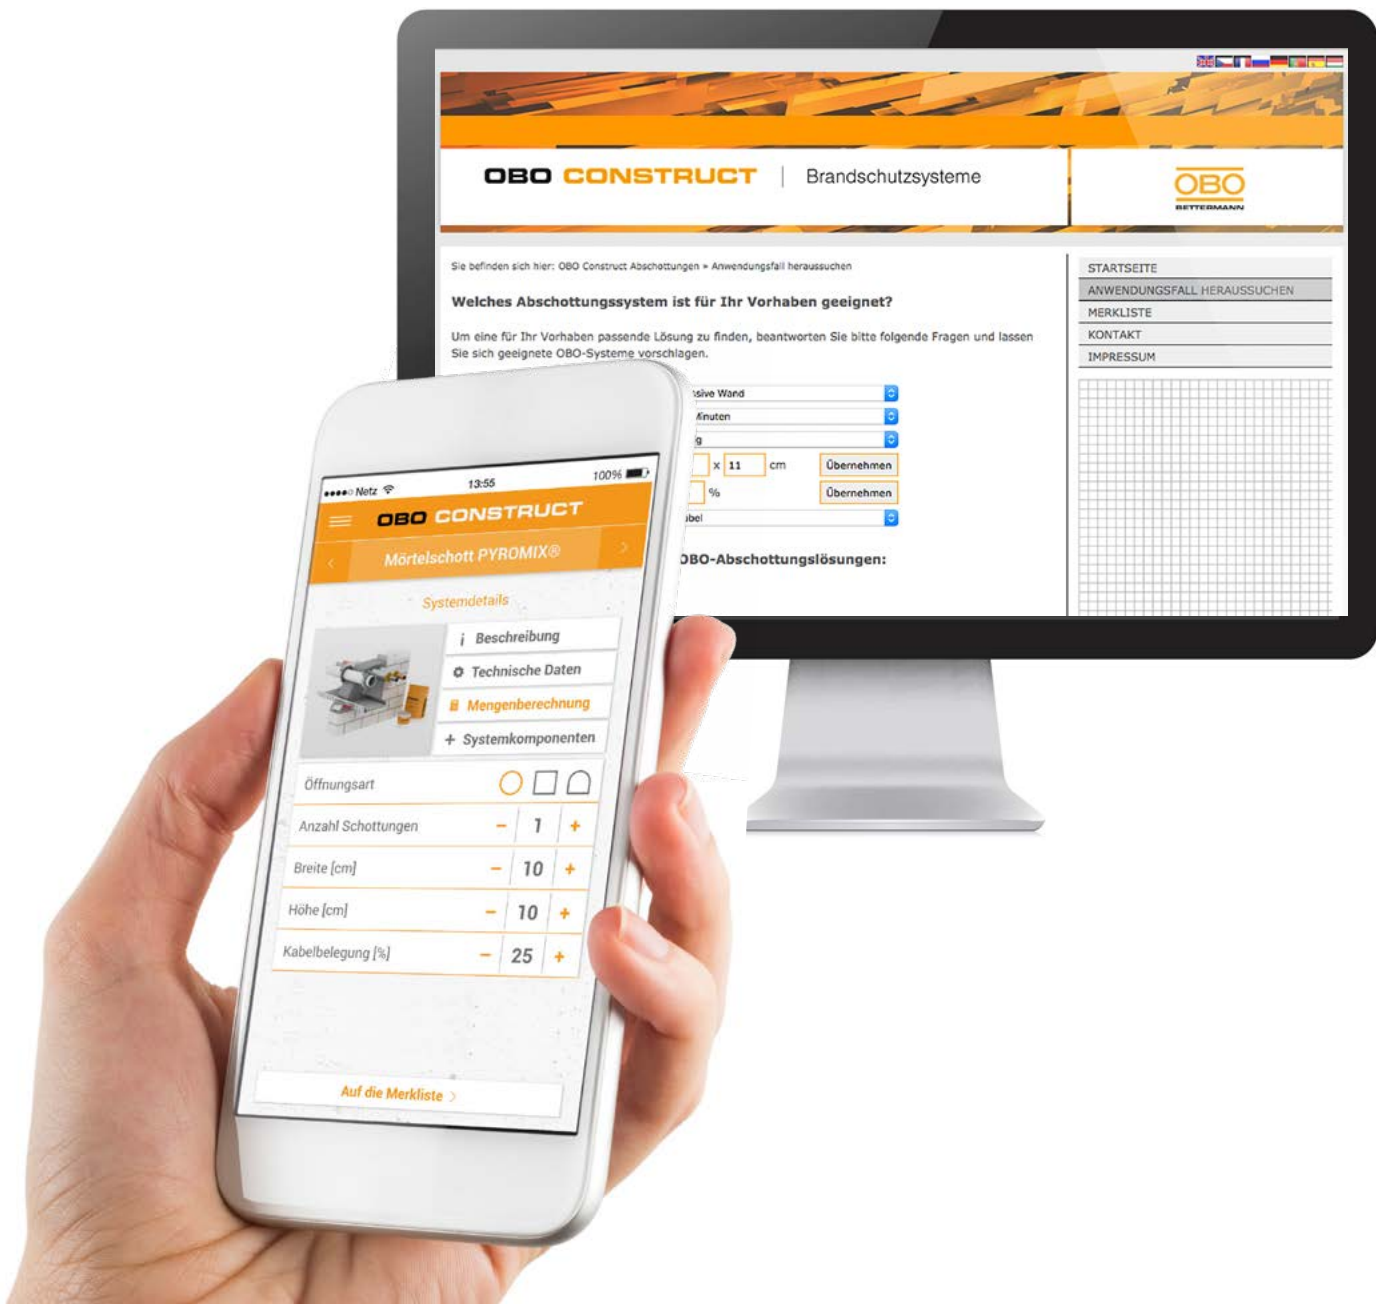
OBO CONSTRUCT | Brandschutzsysteme

OBO
BETTERMANN

Sie befinden sich hier: OBO Construct Abschottungen » Anwendungsfall heraussuchen

Welches Abschottungssystem ist für Ihr Vorhaben geeignet?

Um eine für Ihr Vorhaben passende Lösung zu finden, beantworten Sie bitte folgende Fragen und lassen Sie sich geeignete OBO-Systeme vorschlagen.

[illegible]sive Wand
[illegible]inuten
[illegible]g
x 11 cm Übernehmen
% Übernehmen
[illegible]bel

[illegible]BO-Abschottungslösungen:

STARTSEITE
ANWENDUNGSFALL HERAUSSUCHEN
MERKLISTE
KONTAKT
IMPRESSUM

Netz 13:55 100%

OBO CONSTRUCT

Mörtelschott PYROMIX®

Systemdetails

Beschreibung
Technische Daten
Mengenberechnung
Systemkomponenten

| Öffnungsart | | | |
|---|---|---|---|
| Anzahl Schottungen | – | 1 | + |
| Breite [cm] | – | 10 | + |
| Höhe [cm] | – | 10 | + |
| Kabelbelegung [%] | – | 25 | + |

Auf die Merkliste